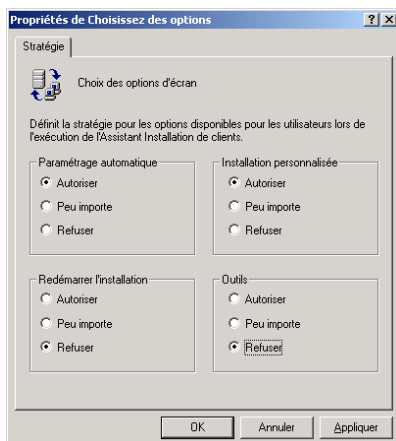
Propriétés de Choisissez des options

?

X

Stratégie

Choix des options d'écran

Définit la stratégie pour les options disponibles pour les utilisateurs lors de l'exécution de l'Assistant Installation de clients.

Paramétrage automatique

Autoriser

Peu importe

Refuser

Installation personnalisée

Autoriser

Peu importe

Refuser

Redémarrer l'installation

Autoriser

Peu importe

Refuser

Outils

Autoriser

Peu importe

Refuser

OK

Annuler

Appliquer